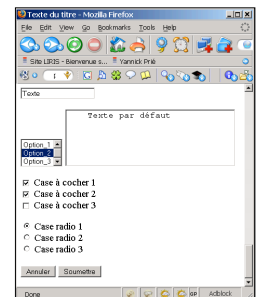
Texte du titre - Mozilla Firefox

File Edit View Go Bookmarks Tools Help

Site LIRIS - Bienvenue s... Yannick Prié

1

Texte

Texte par défaut

Option_1
Option_2
Option_3

☑ Case à cocher 1
☑ Case à cocher 2
☐ Case à cocher 3

◉ Case radio 1
○ Case radio 2
○ Case radio 3

Annuler Soumettre

Done GP Adblock